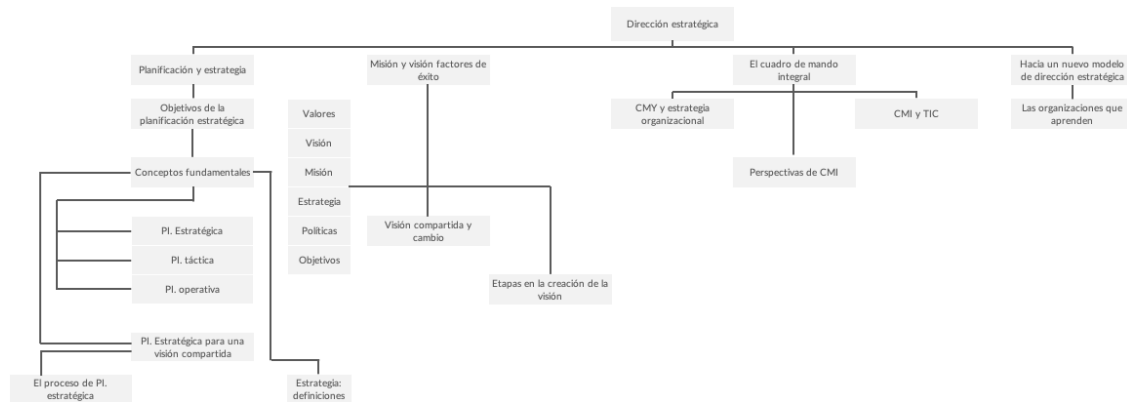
Dirección estratégica

Planificación y estrategia

Objetivos de la planificación estratégica

Conceptos fundamentales

Pl. Estratégica

Pl. táctica

Pl. operativa

Pl. Estratégica para una visión compartida

El proceso de Pl. estratégica

Estrategia: definiciones

Misión y visión factores de éxito

Valores

Visión

Misión

Estrategia

Políticas

Objetivos

Visión compartida y cambio

Etapas en la creación de la visión

El cuadro de mando integral

CMY y estrategia organizacional

Perspectivas de CMI

CMI y TIC

Hacia un nuevo modelo de dirección estratégica

Las organizaciones que aprenden